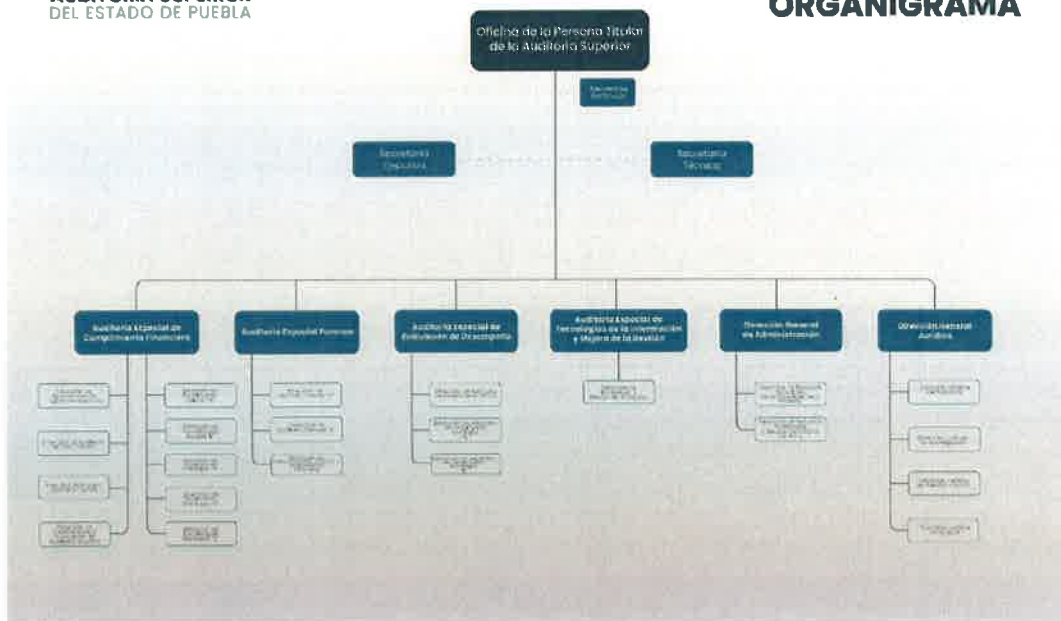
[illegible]
DEL ESTADO DE PUEBLA

ORGANIGRAMA

Oficina de la Persona Titular de la Auditoría Superior

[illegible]

Secretaría Ejecutiva

Secretaría Técnica

Auditoría Especial de Cumplimiento Financiero

Auditoría Especial Forense

Auditoría Especial de Evaluación de Desempeño

Auditoría Especial de Tecnologías de la Información y Mejora de la Gestión

Dirección General de Administración

Dirección General Jurídica

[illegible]